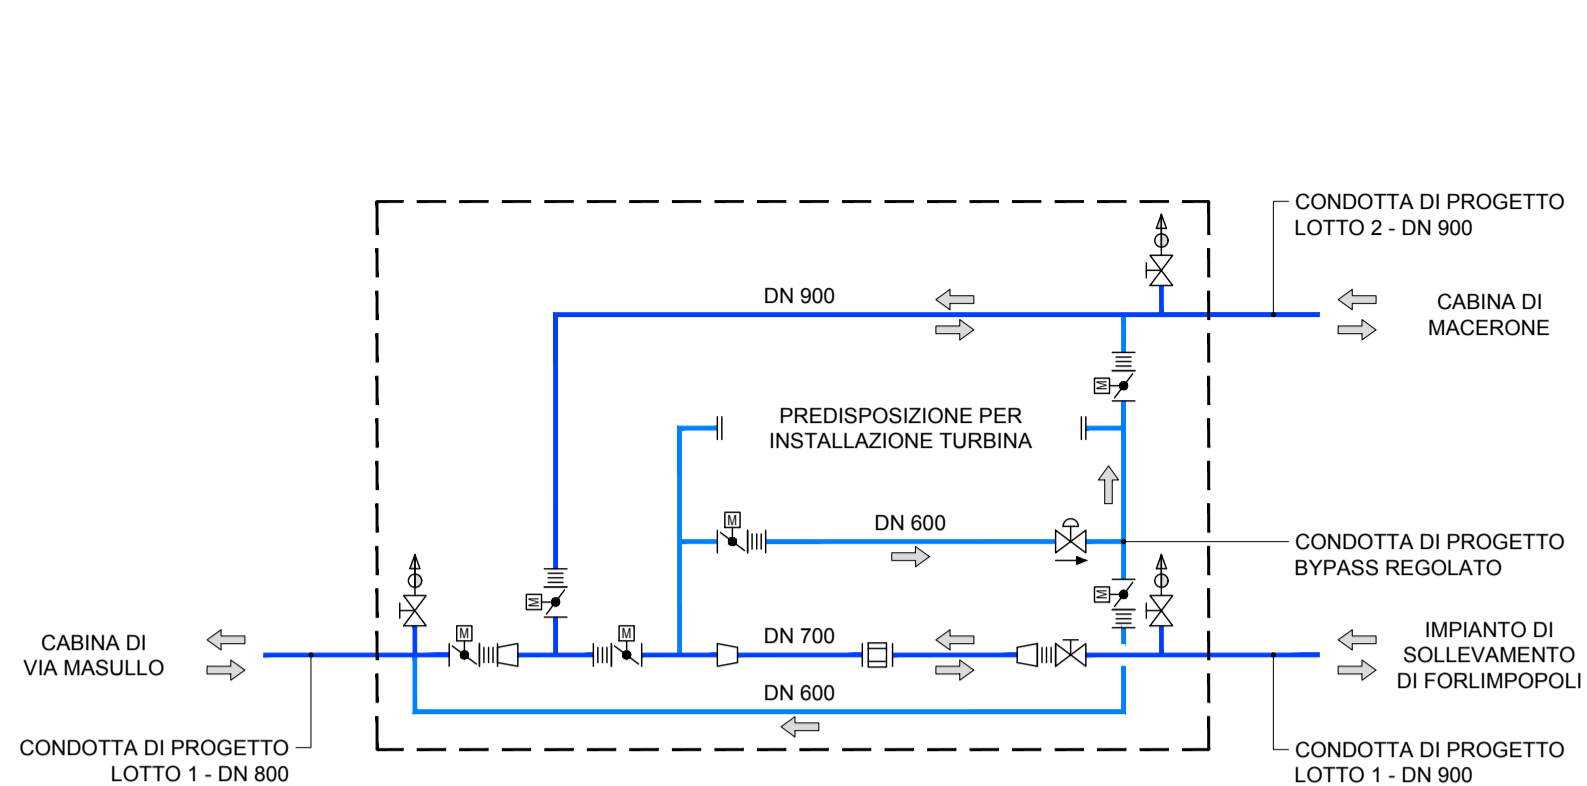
CONDOTTA DI PROGETTO
LOTTO 2 - DN 900

DN 900

CABINA DI
MACERONE

PREDISPOSIZIONE PER
INSTALLAZIONE TURBINA

M

DN 600

M

CONDOTTA DI PROGETTO
BYPASS REGOLATO

M

M

M

M

CABINA DI
VIA MASULLO

DN 700

IMPIANTO DI
SOLLEVAMENTO
DI FORLIMPOPOLI

DN 600

CONDOTTA DI PROGETTO
LOTTO 1 - DN 800

CONDOTTA DI PROGETTO
LOTTO 1 - DN 900